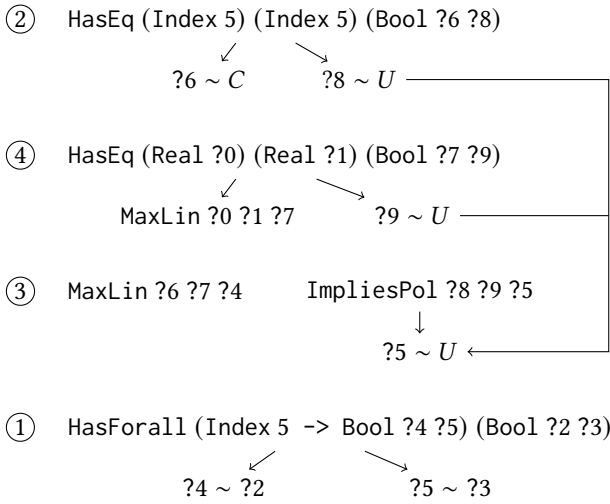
② HasEq (Index 5) (Index 5) (Bool ?6 ?8)

$?6 \sim C$ $?8 \sim U$

④ HasEq (Real ?0) (Real ?1) (Bool ?7 ?9)

MaxLin ?0 ?1 ?7 $?9 \sim U$

③ MaxLin ?6 ?7 ?4 ImpliesPol ?8 ?9 ?5

$?5 \sim U$

① HasForall (Index 5 -> Bool ?4 ?5) (Bool ?2 ?3)

$?4 \sim ?2$ $?5 \sim ?3$